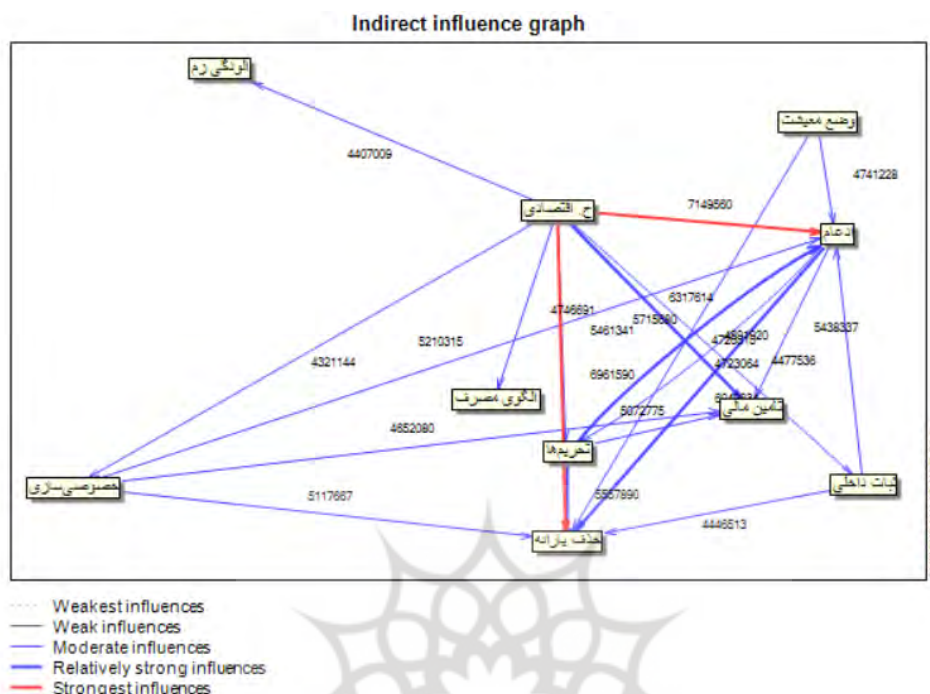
Indirect influence graph

الونگی رم

وضع معیشت

4407009

4741228

ح اقتصادی

7149660

ادغام

6317614

4746691

5715690

5461341

4591920

5436337

5210315

4723919

4321144

4723064

4477536

6961590

الگوی مصرف

5072775

تامین مالی

4652080

تحریم‌ها

ثبات داخلی

خصوصی سازی

5117667

5557890

4446513

حذف یارانه

Weakest influences
Weak influences
Moderate influences
Relatively strong influences
Strongest influences